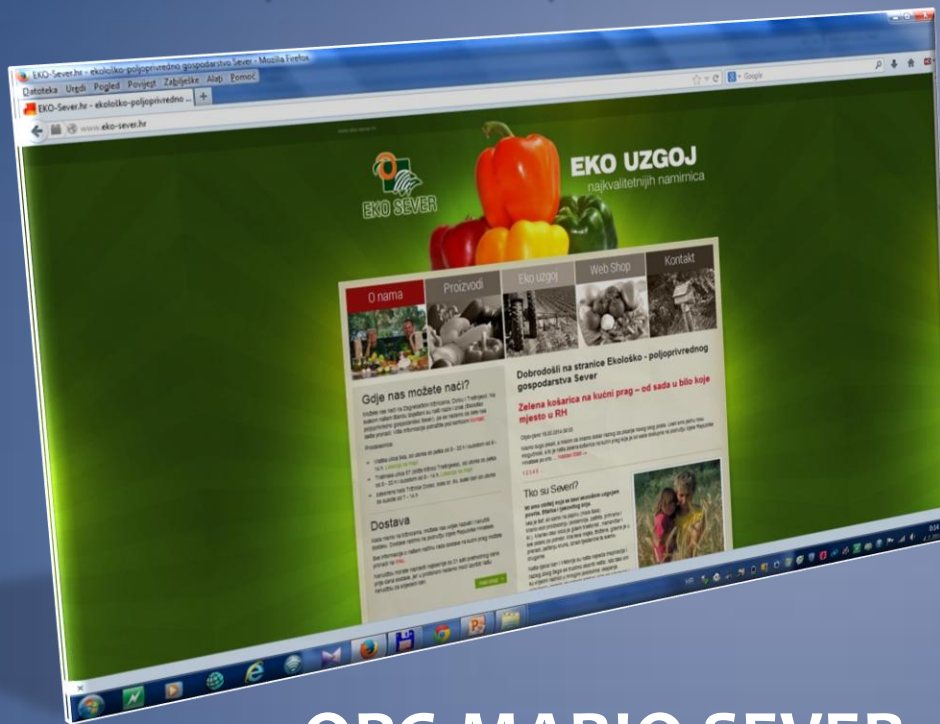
EKO-Sever.hr - ekološko-poljoprivredno gospodarstvo Sever - Mozilla Firefox
Datoteka Uredi Pogled Povijest Zabilješke Alati Pomoć
EKO-Sever.hr - ekološko-poljoprivredno ...
www.eko-sever.hr
Google

EKO SEVER
EKO UZGOJ
najkvalitetnijih namirnica

O nama
Proizvodi
Eko uzgoj
Web Shop
Kontakt

Gdje nas možete naći?

Dostava

Dobrodošli na stranice Ekološko - poljoprivrednog gospodarstva Sever

Zelena košarica na kućni prag – od sada u bilo koje mjesto u RH

Tko su Severi?

OPG MARIO SEVER